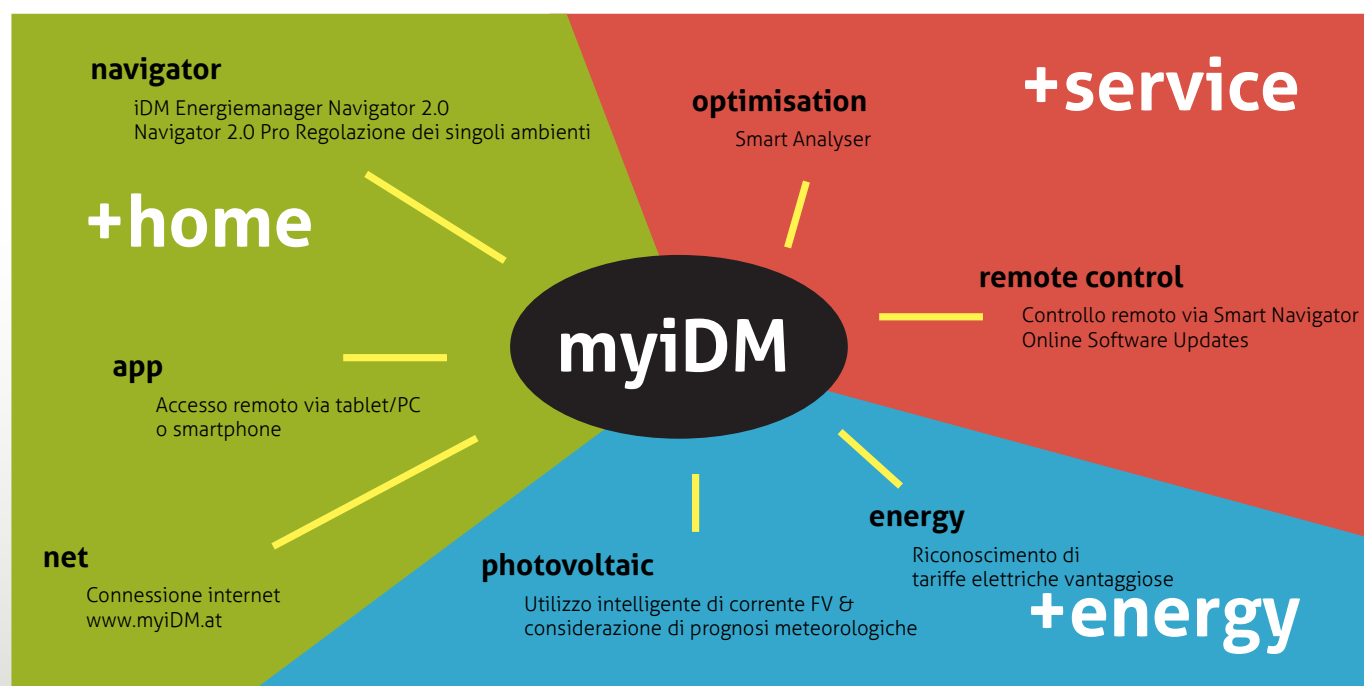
navigator
iDM Energiemanager Navigator 2.0
Navigator 2.0 Pro Regolazione dei singoli ambienti

+home

optimisation
Smart Analyser

+service

remote control
Controllo remoto via Smart Navigator
Online Software Updates

myiDM

app
Accesso remoto via tablet/PC
o smartphone

net
Connessione internet
www.myiDM.at

photovoltaic
Utilizzo intelligente di corrente FV &
considerazione di prognosi meteorologiche

energy
Riconoscimento di
tariffe elettriche vantaggiose

+energy